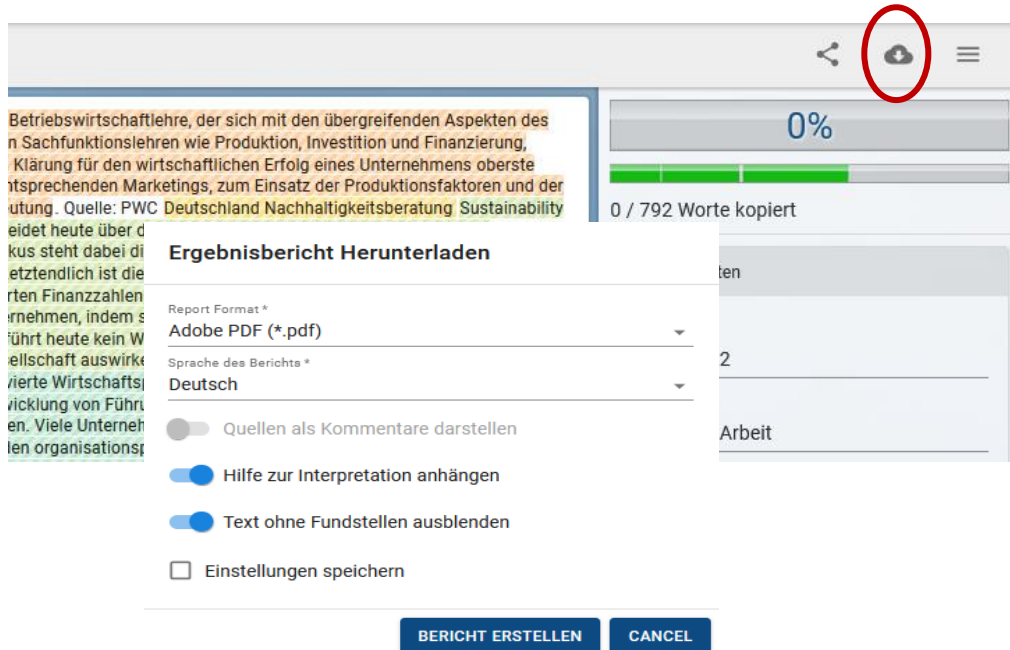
Betriebswirtschaftlehre, der sich mit den übergreifenden Aspekten des n Sachfunktionslehren wie Produktion, Investition und Finanzierung, Klärung für den wirtschaftlichen Erfolg eines Unternehmens oberste ntsprechenden Marketings, zum Einsatz der Produktionsfaktoren und der utung. Quelle: PWC Deutschland Nachhaltigkeitsberatung Sustainability eidet heute über d kus steht dabei di etztendlich ist die rten Finanzzahlen rnehmen, indem s führt heute kein W ellschaft auswirke vierte Wirtschaftsp wicklung von Führu en. Viele Unterneh len organisationsp

0%

0 / 792 Worte kopiert

ten

2

Arbeit

Ergebnisbericht Herunterladen

Report Format *
Adobe PDF (*.pdf)

Sprache des Berichts *
Deutsch

Quellen als Kommentare darstellen

Hilfe zur Interpretation anhängen

Text ohne Fundstellen ausblenden

Einstellungen speichern

BERICHT ERSTELLEN

CANCEL